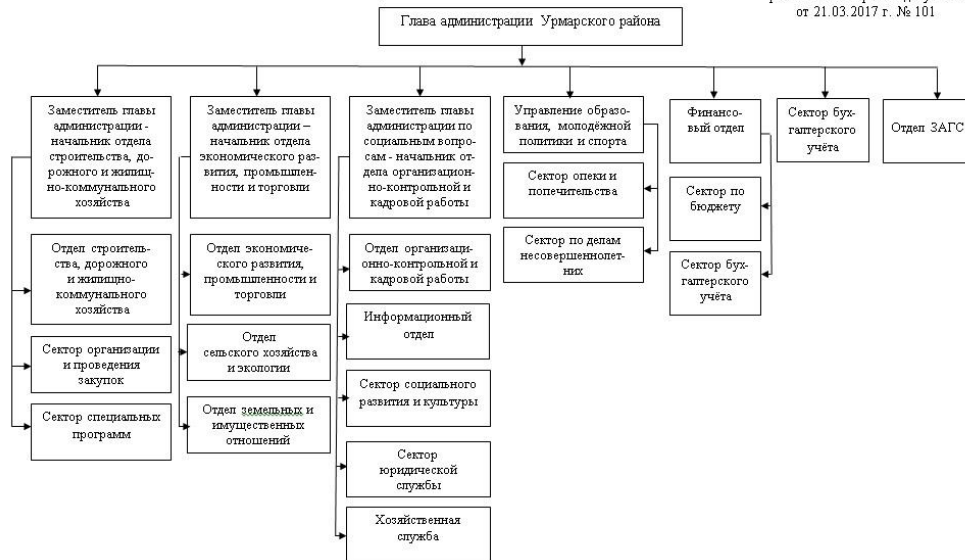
от 21.03.2017 г. № 101

Глава администрации Урмарского района

Заместитель главы администрации - начальник отдела строительства, дорожного и жилищно-коммунального хозяйства

Отдел строительства, дорожного и жилищно-коммунального хозяйства

Сектор организации и проведения закупок

Сектор специальных программ

Заместитель главы администрации – начальник отдела экономического развития, промышленности и торговли

Отдел экономического развития, промышленности и торговли

Отдел сельского хозяйства и экологии

Отдел земельных и имущественных отношений

Заместитель главы администрации по социальным вопросам - начальник отдела организационно-контрольной и кадровой работы

Отдел организационно-контрольной и кадровой работы

Информационный отдел

Сектор социального развития и культуры

Сектор юридической службы

Хозяйственная служба

Управление образования, молодёжной политики и спорта

Сектор опеки и попечительства

Сектор по делам несовершеннолетних

Финансовый отдел

Сектор по бюджету

Сектор бухгалтерского учёта

Сектор бухгалтерского учёта

Отдел ЗАГС